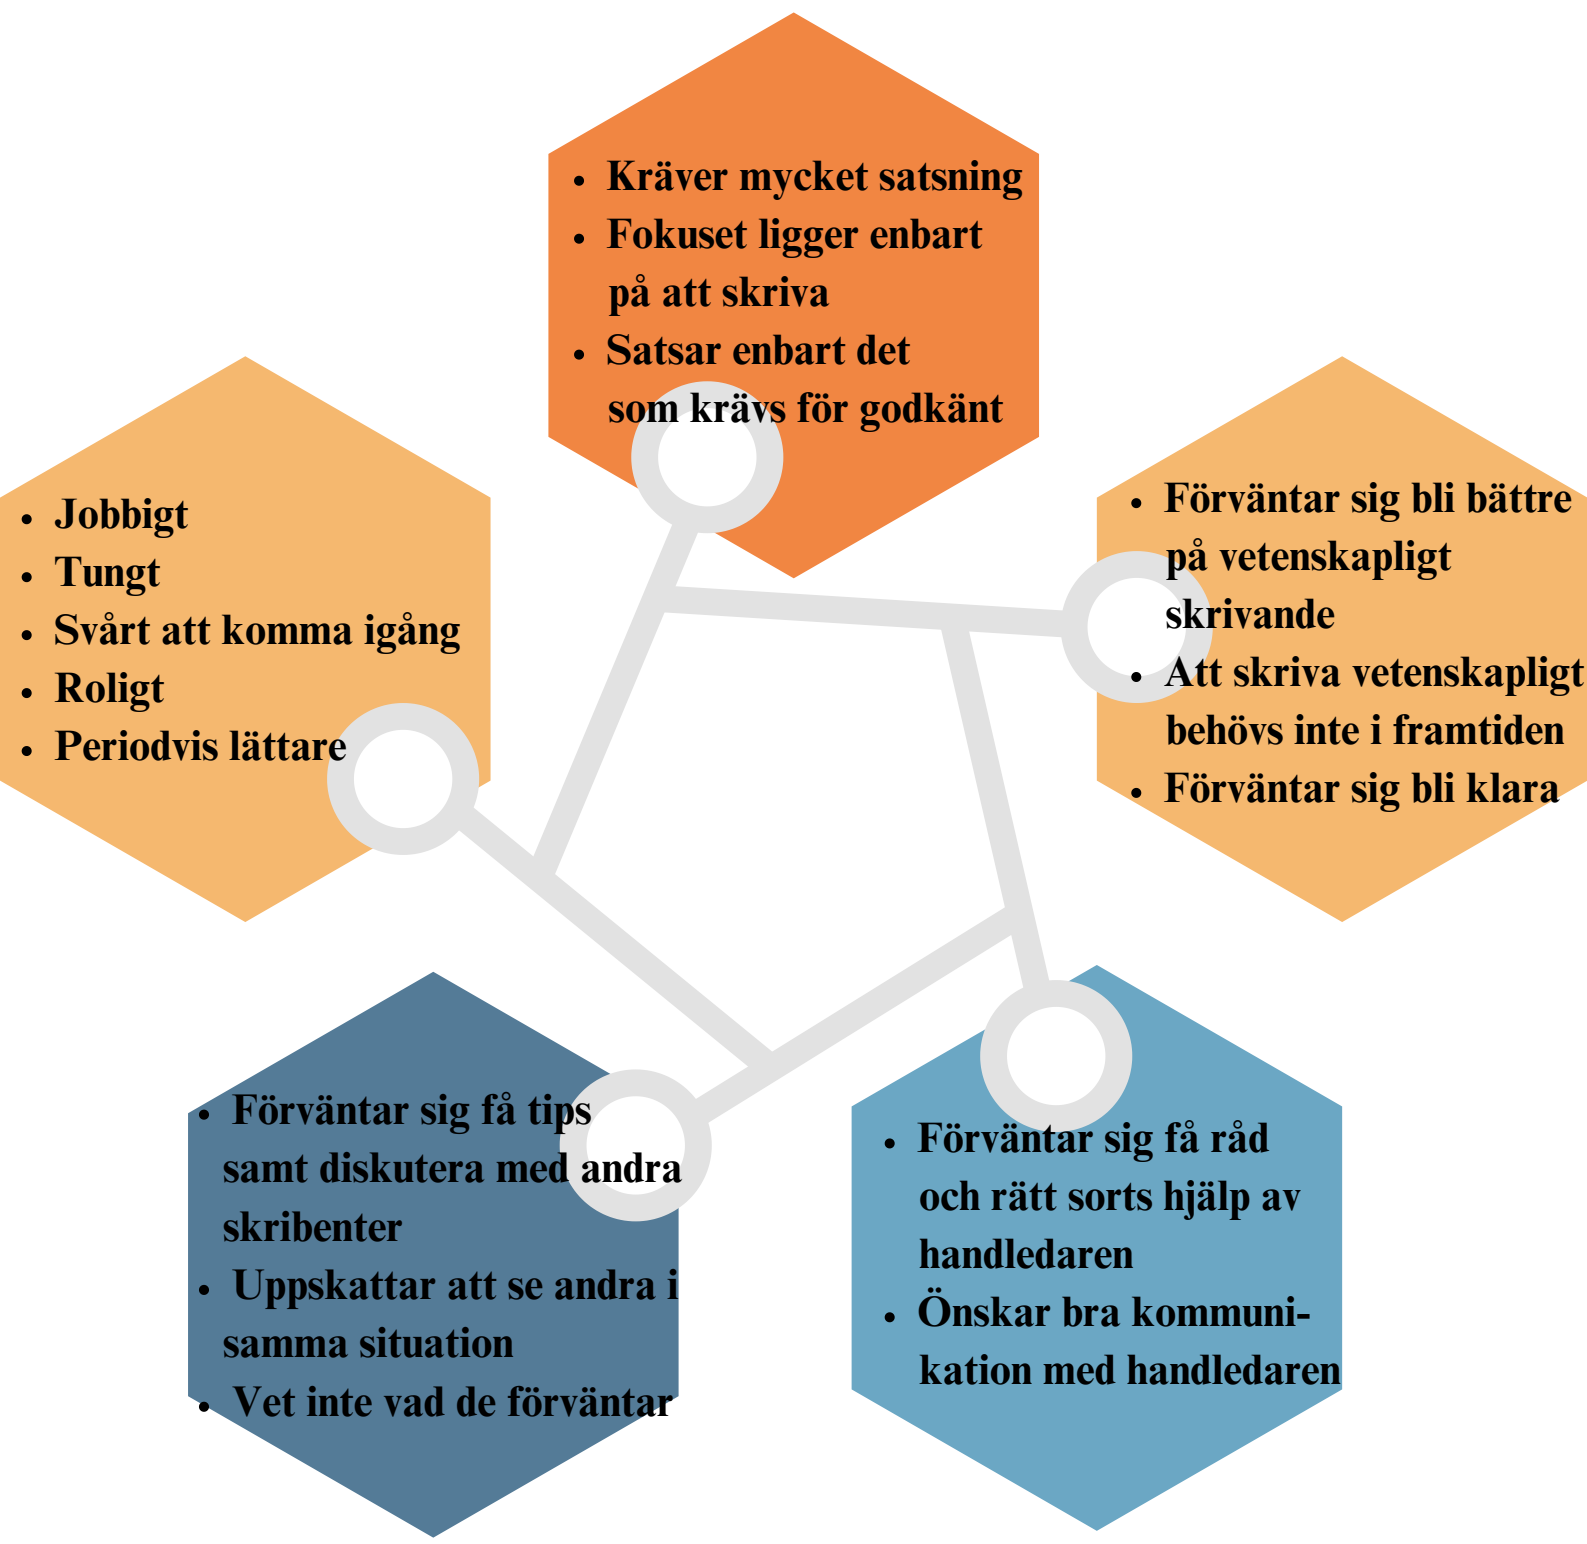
- Kräver mycket satsning
- Fokuset ligger enbart på att skriva
- Satsar enbart det som krävs för godkänt

- Jobbigt
- Tungt
- Svårt att komma igång
- Roligt
- Periodvis lättare

- Förväntar sig bli bättre på vetenskapligt skrivande
- Att skriva vetenskapligt behövs inte i framtiden
- Förväntar sig bli klara

- Förväntar sig få tips samt diskutera med andra skribenter
- Uppskattar att se andra i samma situation
- Vet inte vad de förväntar

- Förväntar sig få råd och rätt sorts hjälp av handledaren
- Önskar bra kommunikation med handledaren